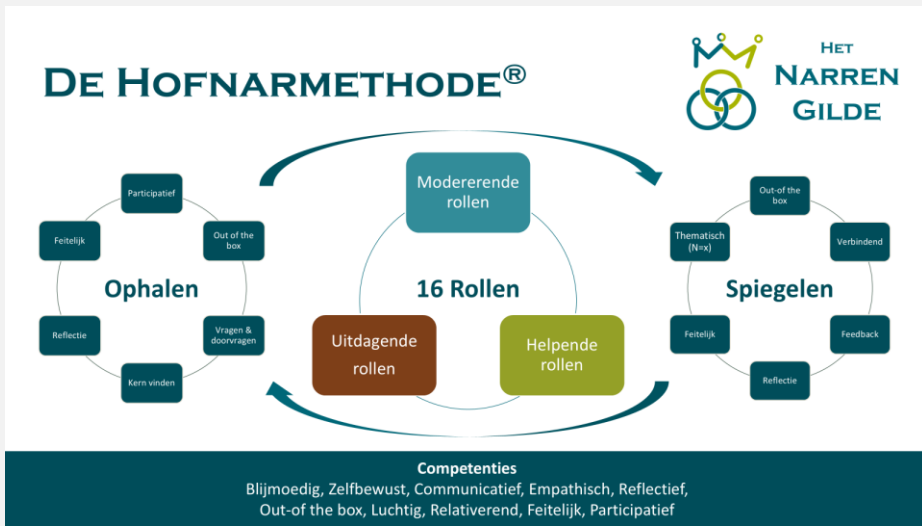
De Hofnarmethode®

Het Narren Gilde

Participatief
Out of the box
Vragen & doorvragen
Kern vinden
Reflectie
Feitelijk
Ophalen

Modererende rollen
16 Rollen
Uitdagende rollen
Helpende rollen

Out-of-the box
Verbindend
Feedback
Reflectie
Feitelijk
Thematisch (N=x)
Spiegelen

Competenties
Blijmoedig, Zelfbewust, Communicatief, Empathisch, Reflectief, Out-of the box, Luchtig, Relativerend, Feitelijk, Participatief